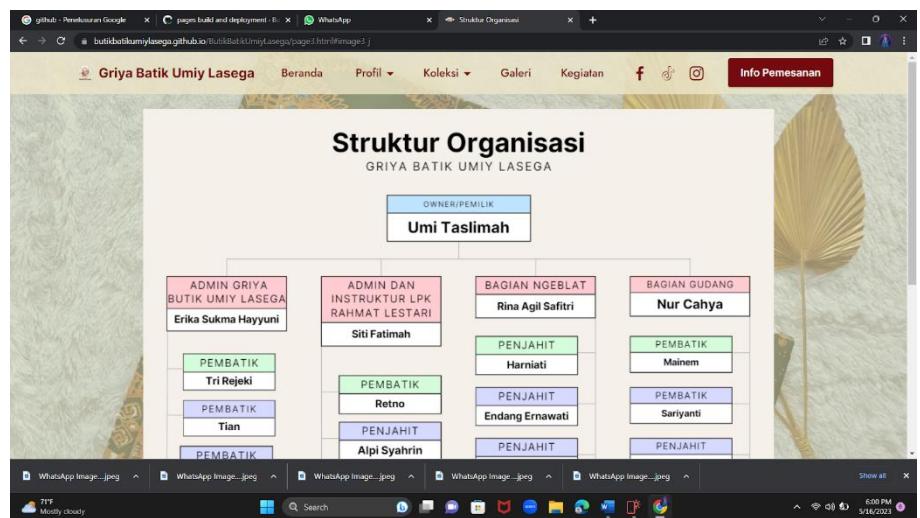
github - Penelusuran Google
pages build and deployment - B
WhatsApp
Struktur Organisasi
butikbatikumiylasega.github.io/ButikBatikUmiyLasega/page3.html#image1.j

Griya Batik Umiy Lasega
Beranda
Profil
Koleksi
Galeri
Kegiatan
Info Pemesanan

Struktur Organisasi
GRIYA BATIK UMIY LASEGA

OWNER/PEMILIK
Umi Taslimah

ADMIN GRIYA BUTIK UMIY LASEGA
Erika Sukma Hayyuni

ADMIN DAN INSTRUKTUR LPK RAHMAT LESTARI
Siti Fatimah

BAGIAN NGEBLAT
Rina Agil Safitri

BAGIAN GUDANG
Nur Cahya

PEMBATIK
Tri Rejeki

PEMBATIK
Tian

PEMBATIK

PEMBATIK
Retno

PENJAHIT
Alpi Syahrin

PENJAHIT
Harniati

PENJAHIT
Endang Ernawati

PENJAHIT

PEMBATIK
Mainem

PEMBATIK
Sariyanti

PENJAHIT

WhatsApp Image....jpeg
WhatsApp Image....jpeg
WhatsApp Image....jpeg
WhatsApp Image....jpeg
WhatsApp Image....jpeg
Show all

71°F
Mostly cloudy
Search
6:00 PM
5/16/2023